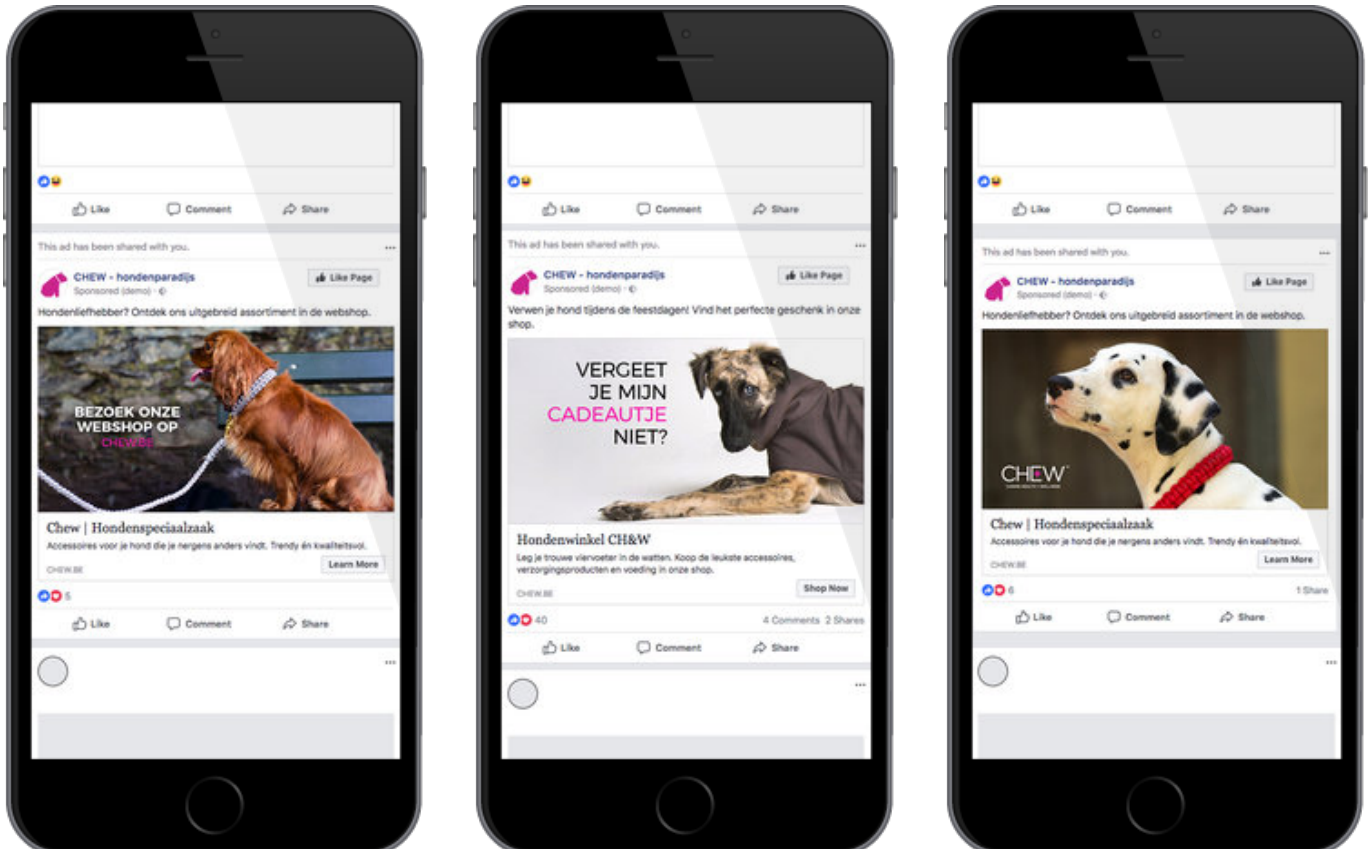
Like Comment Share

This ad has been shared with you.

CHEW - hondenparadijs
Sponsored (demo)

Like Page

Hondenliefhebber? Ontdek ons uitgebreid assortiment in de webshop.

BEZOEK ONZE WEBSHOP OP CHEW.BE

Chew | Hondenspeciaalzaak
Accessoires voor je hond die je nergens anders vindt. Trendy én kwaliteitsvol.
CHEW.BE
Learn More

5

Like Comment Share

Like Comment Share

This ad has been shared with you.

CHEW - hondenparadijs
Sponsored (demo)

Like Page

Verwen je hond tijdens de feestdagen! Vind het perfecte geschenk in onze shop.

VERGEET JE MIJN CADEAUTJE NIET?

Hondenwinkel CH&W
Leg je trouwe viervoeter in de watten. Koop de leukste accessoires, verzorgingsproducten en voeding in onze shop.
CHEW.BE
Shop Now

40
4 Comments 2 Shares

Like Comment Share

Like Comment Share

This ad has been shared with you.

CHEW - hondenparadijs
Sponsored (demo)

Like Page

Hondenliefhebber? Ontdek ons uitgebreid assortiment in de webshop.

CHEW

Chew | Hondenspeciaalzaak
Accessoires voor je hond die je nergens anders vindt. Trendy én kwaliteitsvol.
CHEW.BE
Learn More

6
1 Share

Like Comment Share